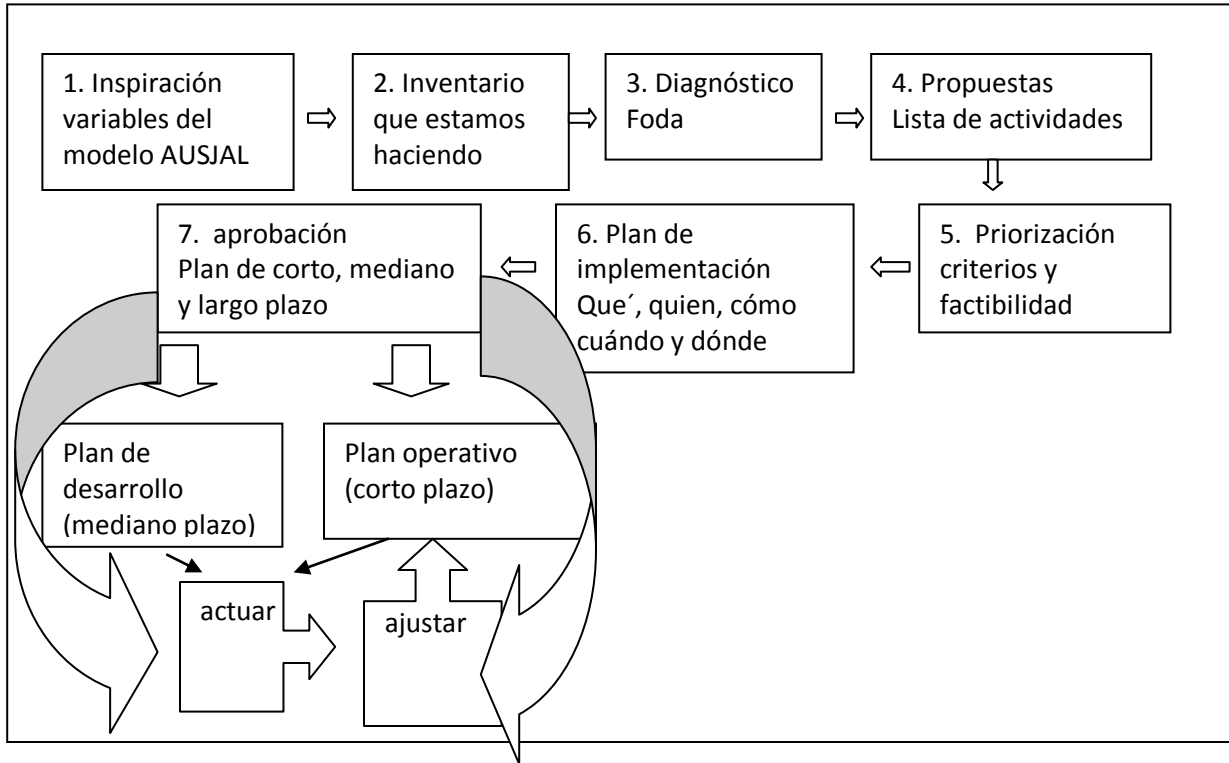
1. Inspiración variables del modelo AUSJAL

2. Inventario que estamos haciendo

3. Diagnóstico Foda

4. Propuestas Lista de actividades

5. Priorización criterios y factibilidad

6. Plan de implementación Que´, quien, cómo cuándo y dónde

7. aprobación Plan de corto, mediano y largo plazo

Plan de desarrollo (mediano plazo)

Plan operativo (corto plazo)

actuar

ajustar